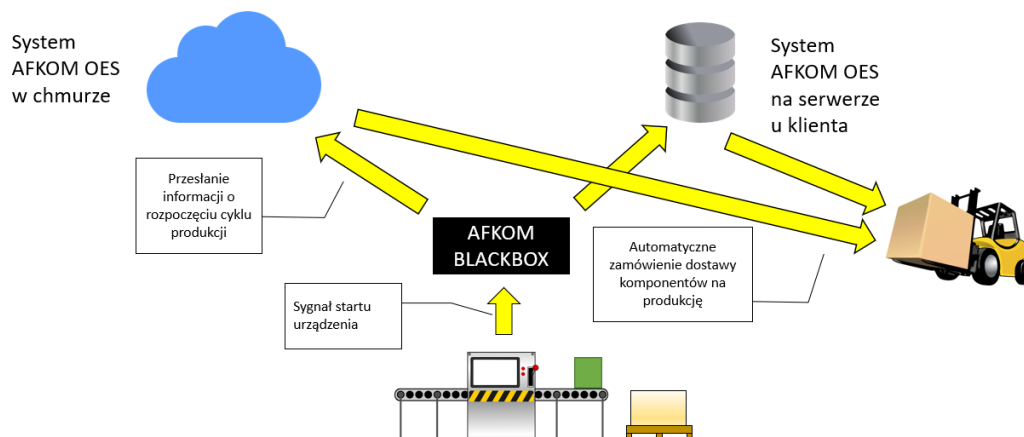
System AFKOM OES w chmurze

System AFKOM OES na serwerze u klienta

Przesłanie informacji o rozpoczęciu cyklu produkcji

AFKOM BLACKBOX

Automatyczne zamówienie dostawy komponentów na produkcję

Sygnał startu urządzenia